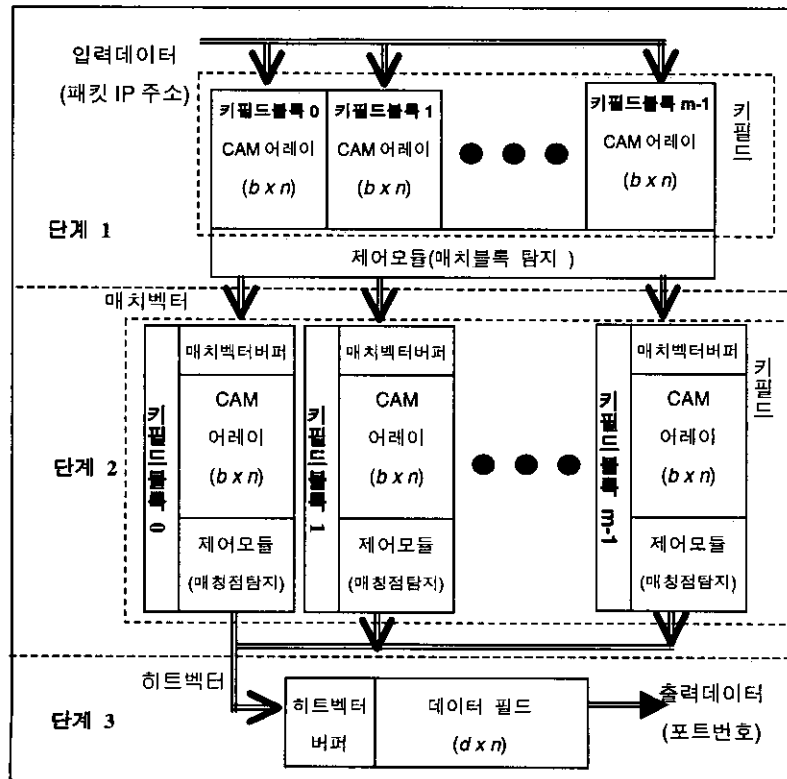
입력데이터
(패킷 IP 주소)

키필드블록 0
CAM 어레이
($b \times n$)

키필드블록 1
CAM 어레이
($b \times n$)

키필드블록 m-1
CAM 어레이
($b \times n$)

키필드

단계 1

제어모듈(매치블록 탐지 )

매치벡터

키필드블록 0
매치벡터버퍼
CAM
어레이
($b \times n$)
제어모듈
(매칭점탐지)

키필드블록 1
매치벡터버퍼
CAM
어레이
($b \times n$)
제어모듈
(매칭점탐지)

키필드블록 m-1
매치벡터버퍼
CAM
어레이
($b \times n$)
제어모듈
(매칭점탐지)

키필드

단계 2

히트벡터

단계 3

히트벡터
버퍼

데이터 필드
($d \times n$)

출력데이터
(포트번호)